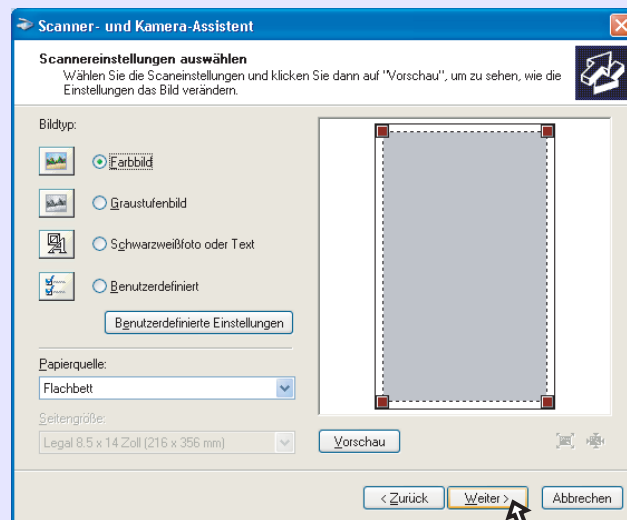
Scanner- und Kamera-Assistent

Scannereinstellungen auswählen
Wählen Sie die Scaneinstellungen und klicken Sie dann auf "Vorschau", um zu sehen, wie die Einstellungen das Bild verändern.

Bildtyp:

Farbbild

Graustufenbild

Schwarzweißfoto oder Text

Benutzerdefiniert

Benutzerdefinierte Einstellungen

Papierquelle:

Flachbett

Seitengröße:

Legal 8.5 x 14 Zoll (216 x 356 mm)

Vorschau

< Zurück

Weiter >

Abbrechen